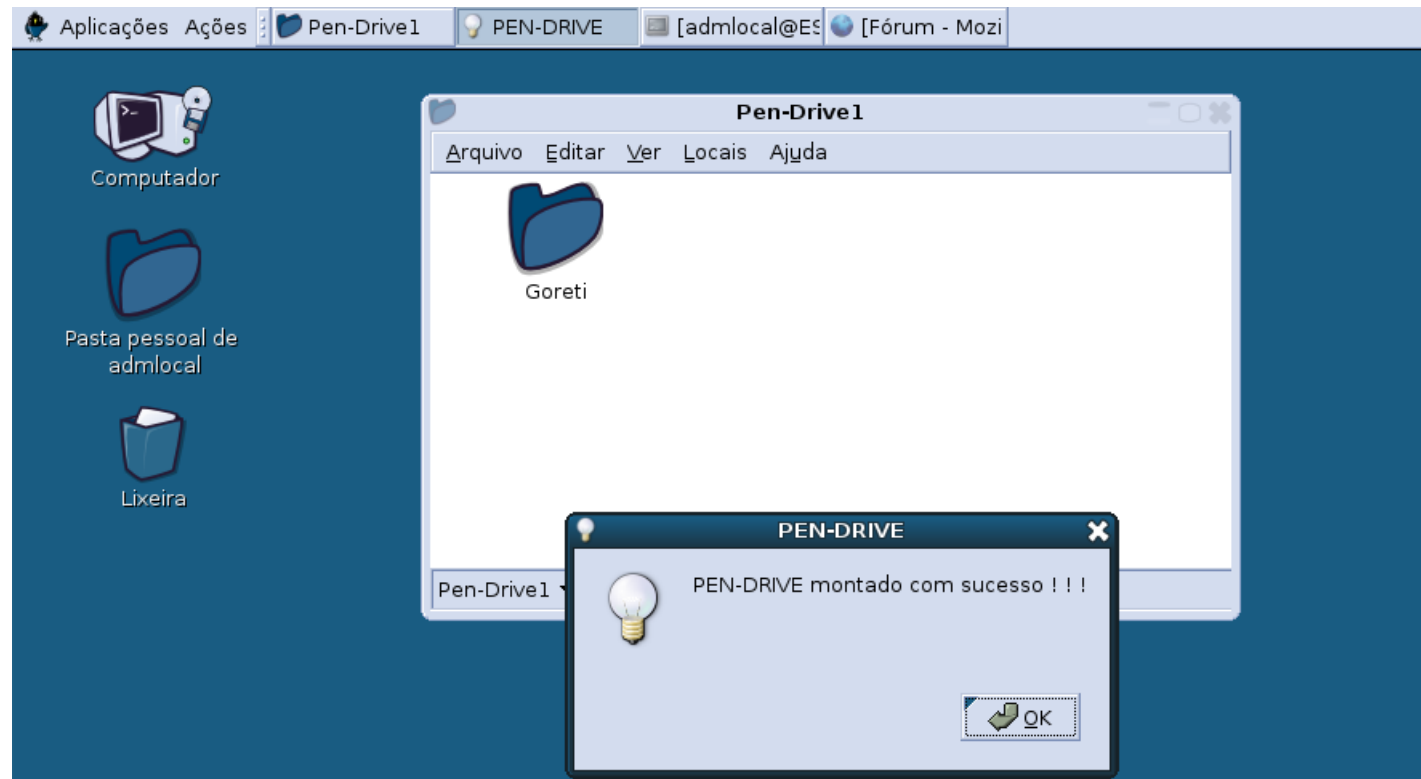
Aplicações Ações Pen-Drive1 PEN-DRIVE [admlocal@ES [Fórum - Mozi

Computador

Pasta pessoal de admlocal

Lixeira

Pen-Drive1

Arquivo Editar Ver Locais Ajuda

Goreti

Pen-Drive1

PEN-DRIVE

PEN-DRIVE montado com sucesso ! ! !

OK